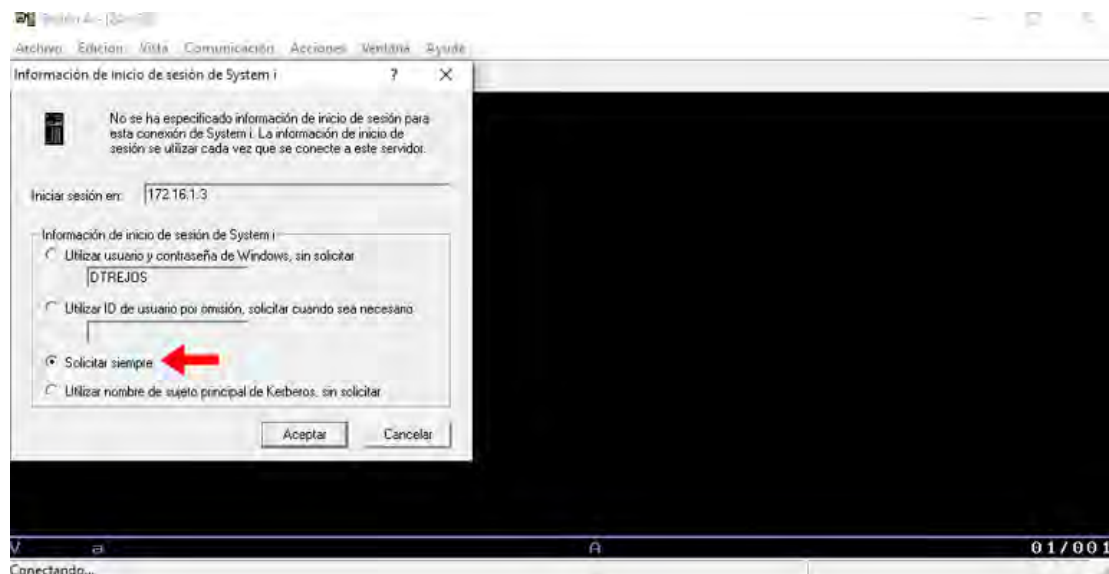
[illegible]

Archivo Edicion Vista Comunicación Acciones Ventana Ayuda

Información de inicio de sesión de System i ? ×

No se ha especificado información de inicio de sesión para esta conexión de System i. La información de inicio de sesión se utilizar cada vez que se conecte a este servidor.

Iniciar sesión en: 172.16.1.3

Información de inicio de sesión de System i

Utilizar usuario y contraseña de Windows, sin solicitar

DTREJOS

Utilizar ID de usuario por omisión, solicitar cuando sea necesario

Solicitar siempre

Utilizar nombre de sujeto principal de Kerberos, sin solicitar

Aceptar Cancelar

V a A 01/001

Conectando...